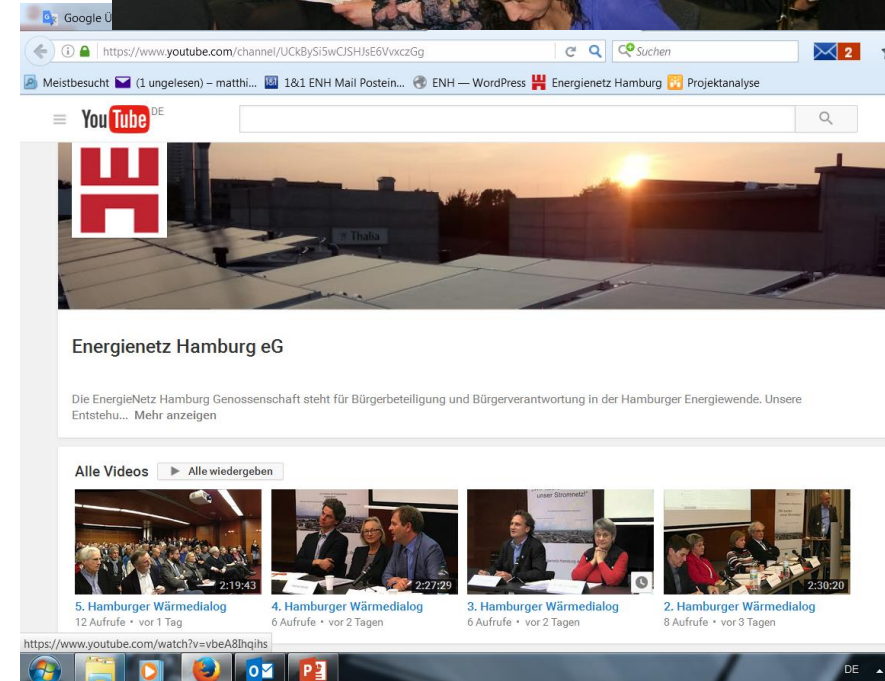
Google Ü

https://www.youtube.com/channel/UCkBySi5wCJSHJsE6VvxczGg

Suchen

2

Meistbesucht (1 ungelesen) – matthi... 1&1 ENH Mail Postein... ENH — WordPress Energienetz Hamburg Projektanalyse

YouTube DE

Thalia

Energienetz Hamburg eG

Die EnergieNetz Hamburg Genossenschaft steht für Bürgerbeteiligung und Bürgerverantwortung in der Hamburger Energiewende. Unsere Entstehu... Mehr anzeigen

Alle Videos ▶ Alle wiedergeben

2:19:43
5. Hamburger Wärmedialog
12 Aufrufe • vor 1 Tag

2:27:29
4. Hamburger Wärmedialog
6 Aufrufe • vor 2 Tagen

unser Stromnetz!
3. Hamburger Wärmedialog
6 Aufrufe • vor 2 Tagen

2:30:20
2. Hamburger Wärmedialog
8 Aufrufe • vor 3 Tagen

https://www.youtube.com/watch?v=vbeA8Ihqihs

DE